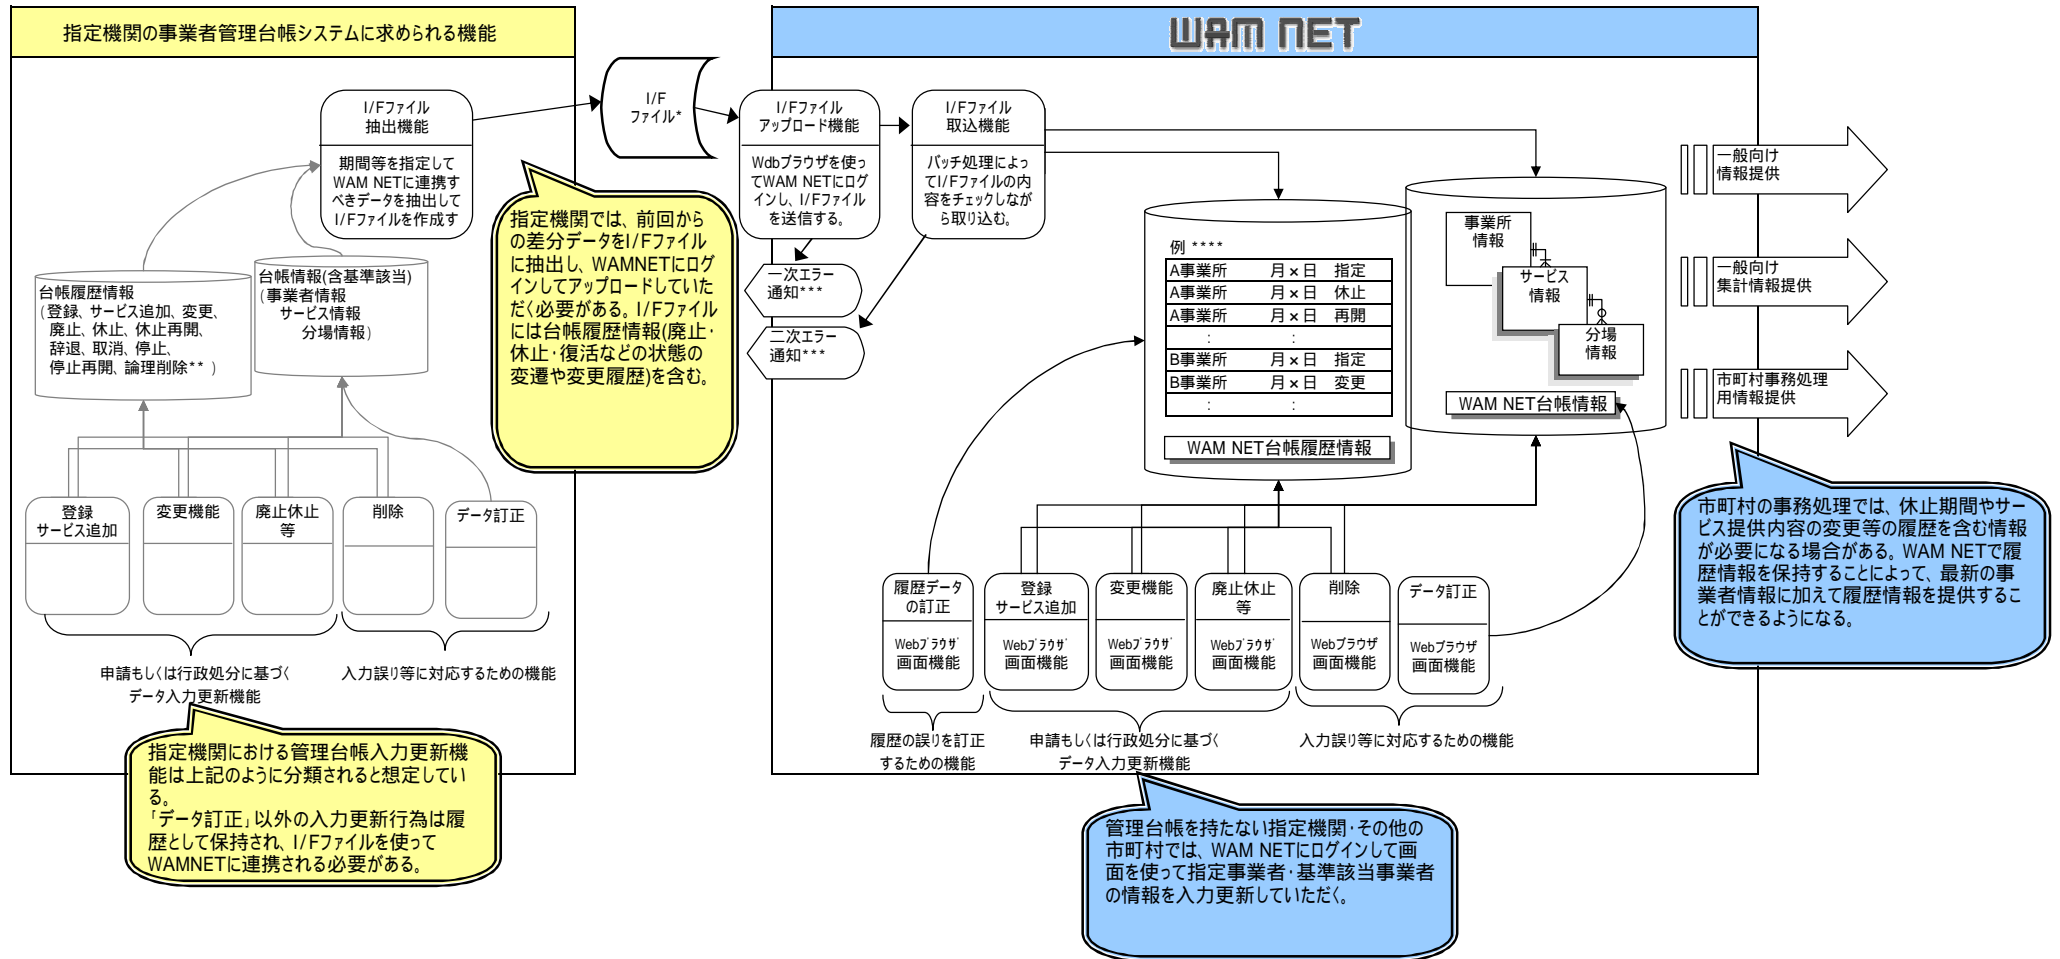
指定機関の事業者管理台帳システムに求められる機能

I/Fファイル
抽出機能

期間等を指定してWAM NETに連携すべきデータを抽出してI/Fファイルを作成す

台帳履歴情報
(登録、サービス追加、変更、廃止、休止、休止再開、辞退、取消、停止、停止再開、論理削除** )

台帳情報(含基準該当)
(事業者情報
サービス情報
分場情報)

登録
サービス追加

変更機能

廃止休止等

削除

データ訂正

申請もしくは行政処分に基づくデータ入力更新機能

入力誤り等に対応するための機能

指定機関における管理台帳入力更新機能は上記のように分類されると想定している。
「データ訂正」以外の入力更新行為は履歴として保持され、I/Fファイルを使ってWAMNETに連携される必要がある。

I/F
ファイル*

指定機関では、前回からの差分データをI/Fファイルに抽出し、WAMNETにログインしてアップロードしていただく必要がある。I/Fファイルには台帳履歴情報(廃止・休止・復活などの状態の変遷や変更履歴)を含む。

WAM NET

I/Fファイル
アップロード機能

Wdbブラウザを使ってWAM NETにログインし、I/Fファイルを送信する。

I/Fファイル
取込機能

バッチ処理によってI/Fファイルの内容をチェックしながら取り込む。

一次エラー通知***

二次エラー通知***

例 ****

| A事業所 | 月×日 | 指定 |
|---|---|---|
| A事業所 | 月×日 | 休止 |
| A事業所 | 月×日 | 再開 |
| : | : | |
| B事業所 | 月×日 | 指定 |
| B事業所 | 月×日 | 変更 |
| : | : | |

WAM NET台帳履歴情報

事業所情報
サービス情報
分場情報

WAM NET台帳情報

履歴データの訂正
Webブラウザ画面機能

登録
サービス追加
Webブラウザ画面機能

変更機能
Webブラウザ画面機能

廃止休止等
Webブラウザ画面機能

削除
Webブラウザ画面機能

データ訂正
Webブラウザ画面機能

履歴の誤りを訂正するための機能

申請もしくは行政処分に基づくデータ入力更新機能

入力誤り等に対応するための機能

管理台帳を持たない指定機関・その他の市町村では、WAM NETにログインして画面を使って指定事業者・基準該当事業者の情報を入力更新していただく。

一般向け
情報提供

一般向け
集計情報提供

市町村事務処理用情報提供

市町村の事務処理では、休止期間やサービス提供内容の変更等の履歴を含む情報が必要になる場合がある。WAM NETで履歴情報を保持することによって、最新の事業者情報に加えて履歴情報を提供することができるようになる。